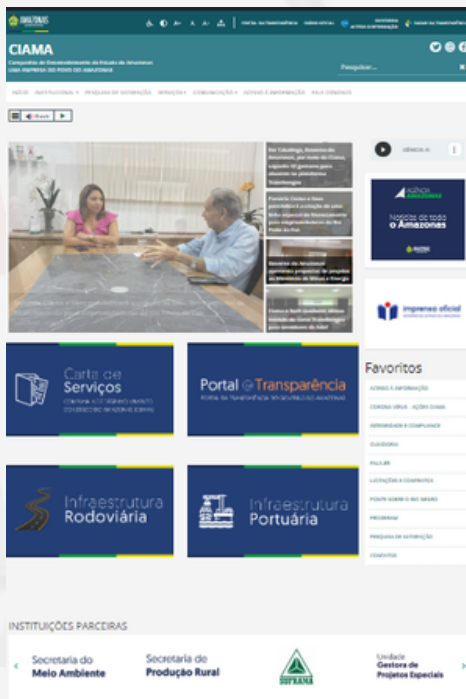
AMAZONAS

PORTAL DA TRANSPARÊNCIA DIÁRIO OFICIAL OUVIDORIA ACESSO À INFORMAÇÃO RADAR DA TRANSPARÊNCIA

CIAMA

Companhia de Desenvolvimento do Estado do Amazonas
UMA EMPRESA DO POVO DO AMAZONAS

Pesquisar...

INÍCIO INSTITUCIONAL PESQUISA DE SATISFAÇÃO SERVIÇOS COMUNICAÇÃO ACESSO À INFORMAÇÃO FALE CONOSCO

Ouvir

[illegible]

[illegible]

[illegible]

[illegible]

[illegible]

AGÊNCIA AMAZONAS

Notícias de todo o Amazonas

imprensa oficial

Carta de Serviços

CONHEÇA OS SERVIÇOS OFERECIDOS PELO ESTADO DO AMAZONAS

Portal da Transparência

PORTAL DA TRANSPARÊNCIA DO GOVERNO DO AMAZONAS

Favoritos

ACESSO À INFORMAÇÃO

CORONA VIRUS - AJUDA CIAMA

INTEGRIDADE E COMPLIANCE

OUVIDORIA

FALA.BR

LICITAÇÕES E CONTRATOS

PONTE SOBRE O RIO NEGRO

PROSAMIM

PESQUISA DE SATISFAÇÃO

CONVÊNIOS

Infraestrutura Rodoviária

Infraestrutura Portuária

INSTITUIÇÕES PARCEIRAS

Secretaria do Meio Ambiente

Secretaria de Produção Rural

SUFRAMA

Unidade Gestora de Projetos Especiais